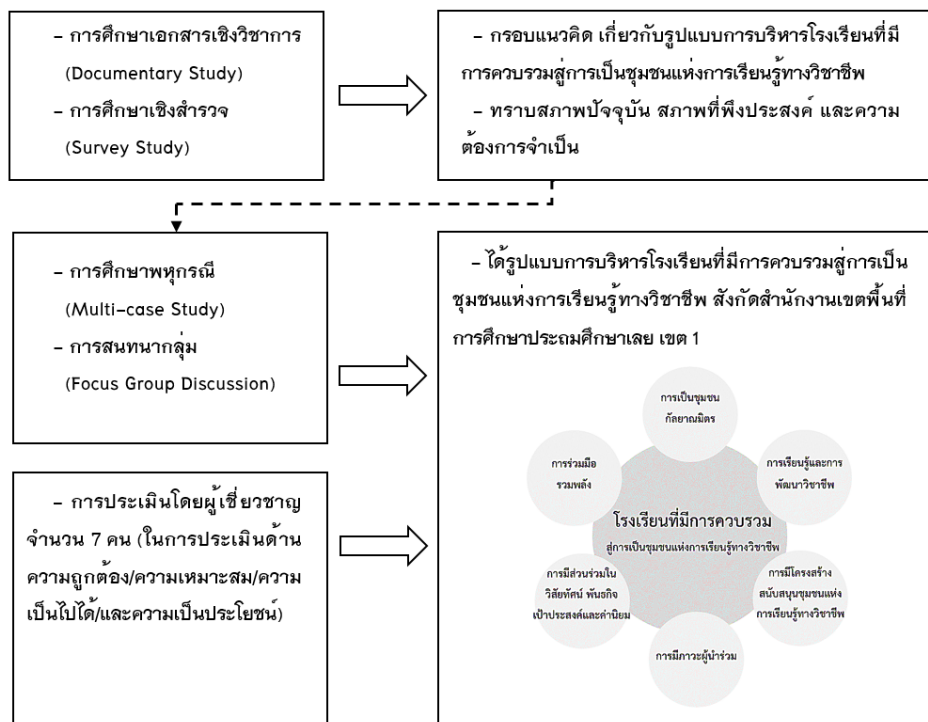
– การศึกษาเอกสารเชิงวิชาการ (Documentary Study)
– การศึกษาเชิงสำรวจ (Survey Study)

– กรอบแนวคิด เกี่ยวกับรูปแบบการบริหารโรงเรียนที่มีการควบรวมสู่การเป็นชุมชนแห่งการเรียนรู้ทางวิชาชีพ
– ทราบสภาพปัจจุบัน สภาพที่พึงประสงค์ และความต้องการจำเป็น

– การศึกษาพหุกรณี (Multi-case Study)
– การสนทนากลุ่ม (Focus Group Discussion)

– ได้รูปแบบการบริหารโรงเรียนที่มีการควบรวมสู่การเป็นชุมชนแห่งการเรียนรู้ทางวิชาชีพ สังกัดสำนักงานเขตพื้นที่การศึกษาประถมศึกษาเลย เขต 1

การเป็นชุมชนกัลยาณมิตร

การเรียนรู้และการพัฒนาวิชาชีพ

การมีโครงสร้างสนับสนุนชุมชนแห่งการเรียนรู้ทางวิชาชีพ

การมีภาวะผู้นำร่วม

การมีส่วนร่วมในวิสัยทัศน์ พันธกิจ เป้าประสงค์และค่านิยม

การร่วมมือรวมพลัง

โรงเรียนที่มีการควบรวม
สู่การเป็นชุมชนแห่งการเรียนรู้ทางวิชาชีพ

– การประเมินโดยผู้เชี่ยวชาญ จำนวน 7 คน (ในการประเมินด้านความถูกต้อง/ความเหมาะสม/ความเป็นไปได้/และความเป็นประโยชน์)